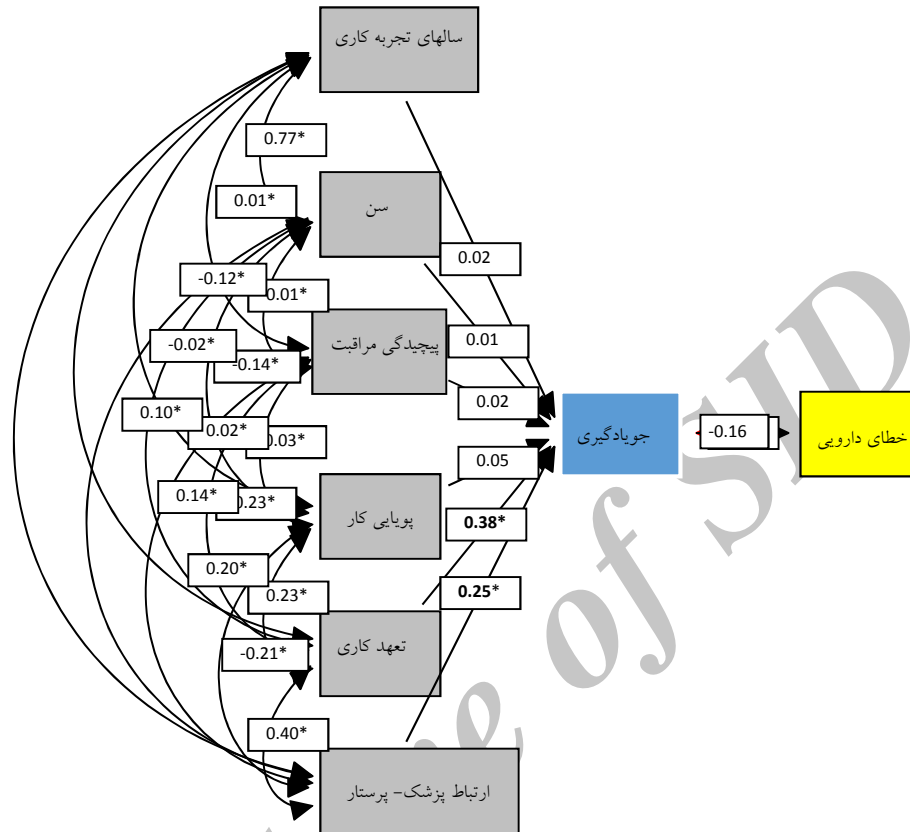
سالهای تجربه کاری

0.77*

0.01*

سن

-0.12*

0.01*

0.02

-0.02*

پیچیدگی مراقبت

0.01

-0.14*

0.10*

0.02*

0.02

جویادگیری

-0.16

خطای دارویی

0.03*

0.05

0.14*

0.23*

پویایی کار

0.38*

0.20*

0.23*

0.25*

تعهد کاری

-0.21*

0.40*

ارتباط پزشک- پرستار